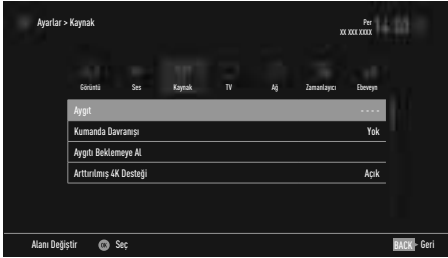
Ayarlar > Kaynak

Per
XX XXX XXXX

14:03

Görüntü
Ses
Kaynak
TV
Ağ
Zamanlayıcı
Ebeveyn

Aygıt
- - - -

Kumanda Davranışı
Yok

Aygıtı Beklemeye Al

Arttırılmış 4K Desteği
Açık

Alanı Değiştir
OK Seç
BACK Geri